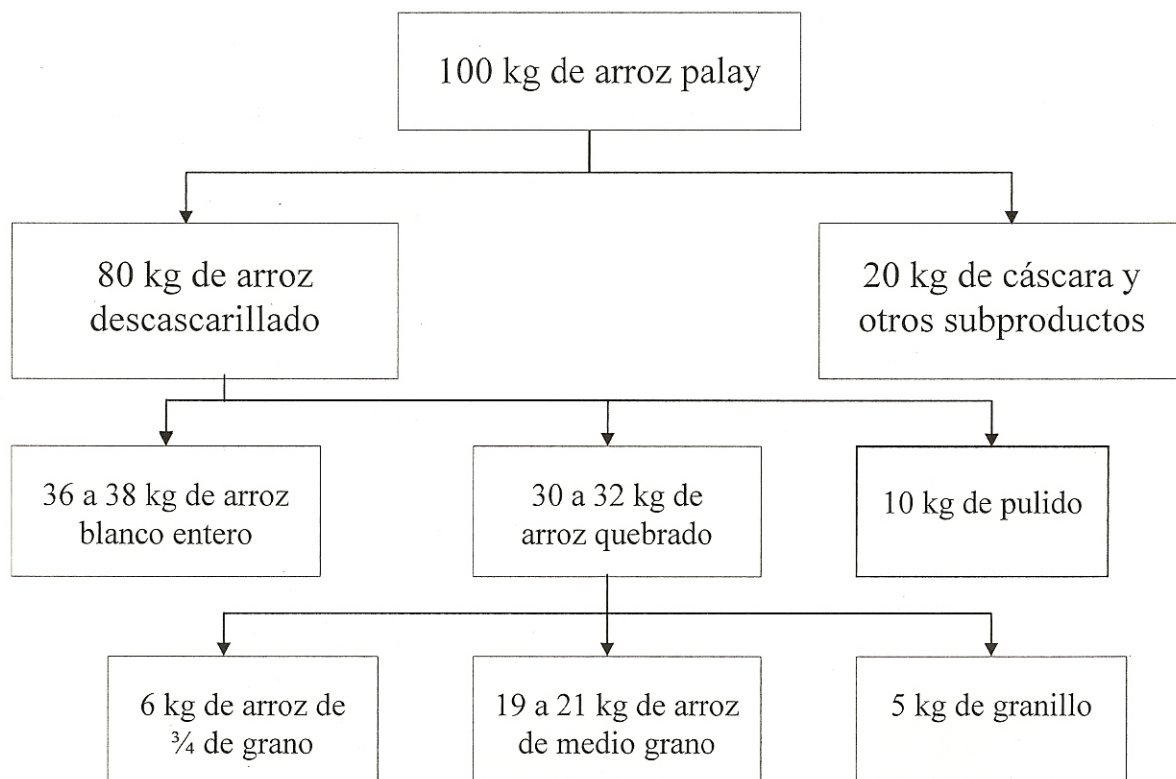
100 kg de arroz palay

80 kg de arroz descascarillado

20 kg de cáscara y otros subproductos

36 a 38 kg de arroz blanco entero

30 a 32 kg de arroz quebrado

10 kg de pulido

6 kg de arroz de ¾ de grano

19 a 21 kg de arroz de medio grano

5 kg de granillo